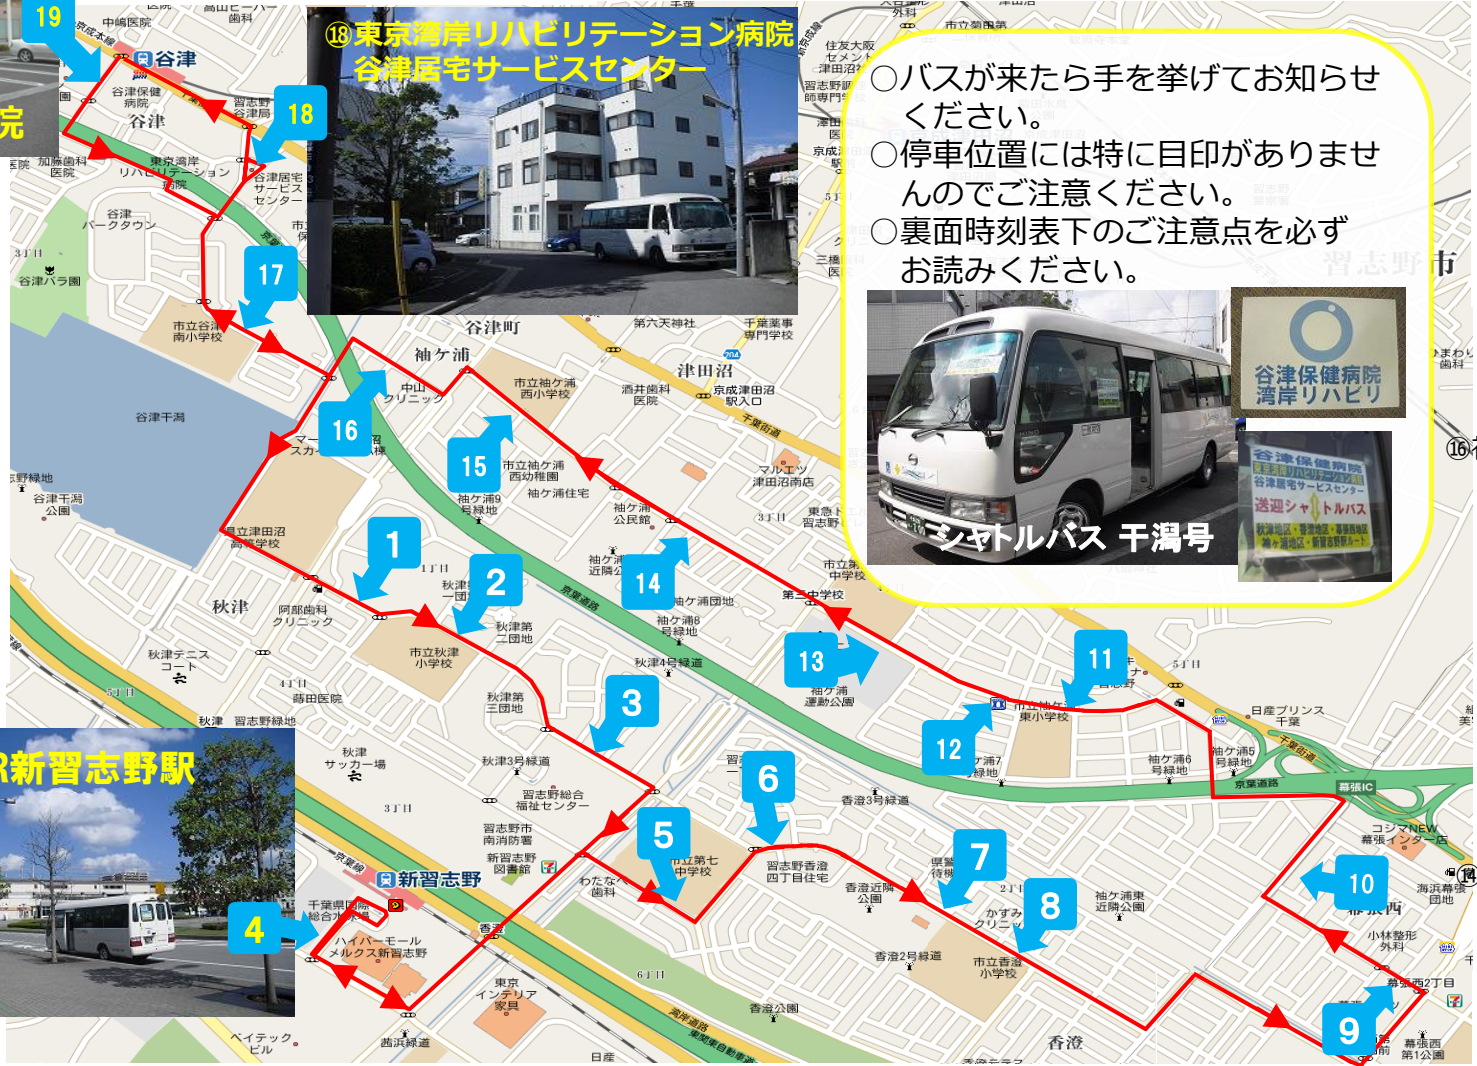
⑱東京湾岸リハビリテーション病院
谷津居宅サービスセンター

○バスが来たら手を挙げてお知らせください。
○停車位置には特に目印がありませんのでご注意ください。
○裏面時刻表下のご注意点を必ずお読みください。

谷津保健病院
湾岸リハビリ

谷津保健病院
東京湾岸リハビリテーション病院
谷津居宅サービスセンター
送迎シャトルバス

シャトルバス 干潟号

R新習志野駅

19
18
17
16
15
14
13
12
11
10
9
8
7
6
5
4
3
2
1

谷津
谷津保健病院
東京湾岸リハビリテーション病院
谷津居宅サービスセンター
習志野谷津局
加藤歯科医院
中嶋医院
谷津パークタウン
谷津バラ園
市立谷津南小学校
谷津干潟
谷津干潟公園
谷津町
袖ケ浦
中山クリニック
市立袖ケ浦西小学校
市立袖ケ浦西幼稚園
袖ケ浦住宅
袖ケ浦9号緑地
袖ケ浦公民館
袖ケ浦団地
袖ケ浦8号緑地
秋津4号緑道
津田沼
京成津田沼駅入口
酒井歯科医院
マルエツ津田沼南店
第六天神社
千葉薬事専門学校
千葉街道
第二中学校
袖ケ浦運動公園
市立袖ケ浦東小学校
袖ケ浦7号緑地
袖ケ浦6号緑地
袖ケ浦5号緑地
日産プリンス千葉
京葉道路
幕張IC
コジマNEW幕張インター店
幕張西
海浜幕張団地
小林整形外科
幕張西2丁目
幕張西第1公園
袖ケ浦東近隣公園
かすみクリニック
市立香澄小学校
香澄2号緑道
香澄3号緑道
香澄近隣公園
習志野香澄四丁目住宅
香澄公園
香澄
県立津田沼高等学校
秋津
阿部歯科クリニック
市立秋津小学校
秋津第二団地
秋津第三団地
秋津3号緑道
秋津テニスコート
蒔田医院
秋津サッカー場
習志野総合福祉センター
習志野市南消防署
新習志野図書館
市立第七中学校
わたなべ歯科
新習志野
千葉県国際総合水泳場
ハイパーモール メルクス新習志野
東京インテリア家具
茜浜緑道
ベイテックビル
京葉線
東関東自動車道
湾岸道路
京葉道路
習志野市
京成本線
秋津緑地
習志野緑地